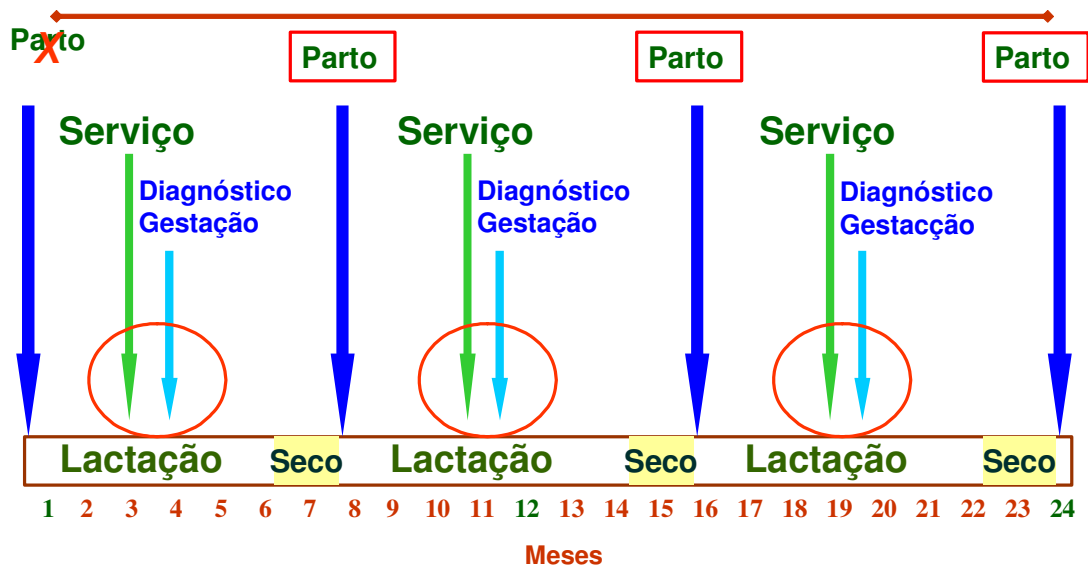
Parto X

Parto

Parto

Parto

Serviço

Diagnóstico Gestação

Serviço

Diagnóstico Gestação

Serviço

Diagnóstico Gestacção

Lactação Seco Lactação Seco Lactação Seco

1 2 3 4 5 6 7 8 9 10 11 12 13 14 15 16 17 18 19 20 21 22 23 24

Meses